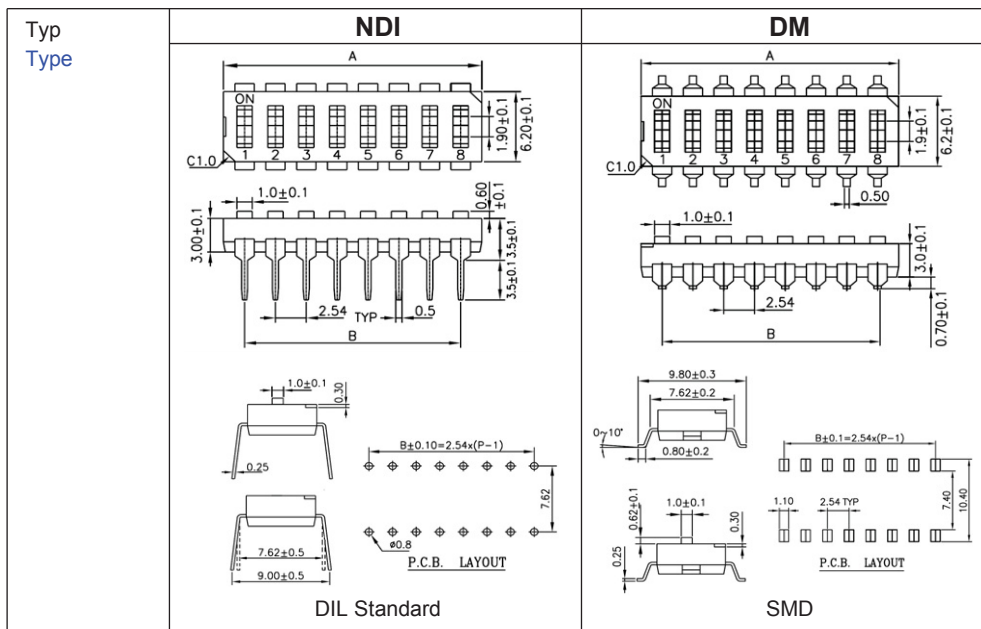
| Typ Type | NDI | DM |
|---|---|---|
| | A<br>ON<br>1 2 3 4 5 6 7 8<br>C1.0<br>1.90±0.1<br>6.20±0.1<br>1.0±0.1<br>0.60 ±0.1<br>3.00±0.1<br>3.5±0.1<br>3.5±0.1<br>2.54 TYP<br>0.5<br>B<br>1.0±0.1<br>0.30<br>0.25<br>B±0.10=2.54x(P−1)<br>7.62<br>ø0.8<br>P.C.B. LAYOUT<br>7.62±0.5<br>9.00±0.5<br>DIL Standard | A<br>ON<br>1 2 3 4 5 6 7 8<br>C1.0<br>1.9±0.1<br>6.2±0.1<br>0.50<br>1.0±0.1<br>3.0±0.1<br>2.54<br>B<br>0.70±0.1<br>9.80±0.3<br>7.62±0.2<br>0~10°<br>0.80±0.2<br>B±0.1=2.54x(P−1)<br>0.62±0.1<br>1.0±0.1<br>0.30<br>1.10<br>2.54 TYP<br>7.40<br>10.40<br>0.25<br>P.C.B. LAYOUT<br>SMD |